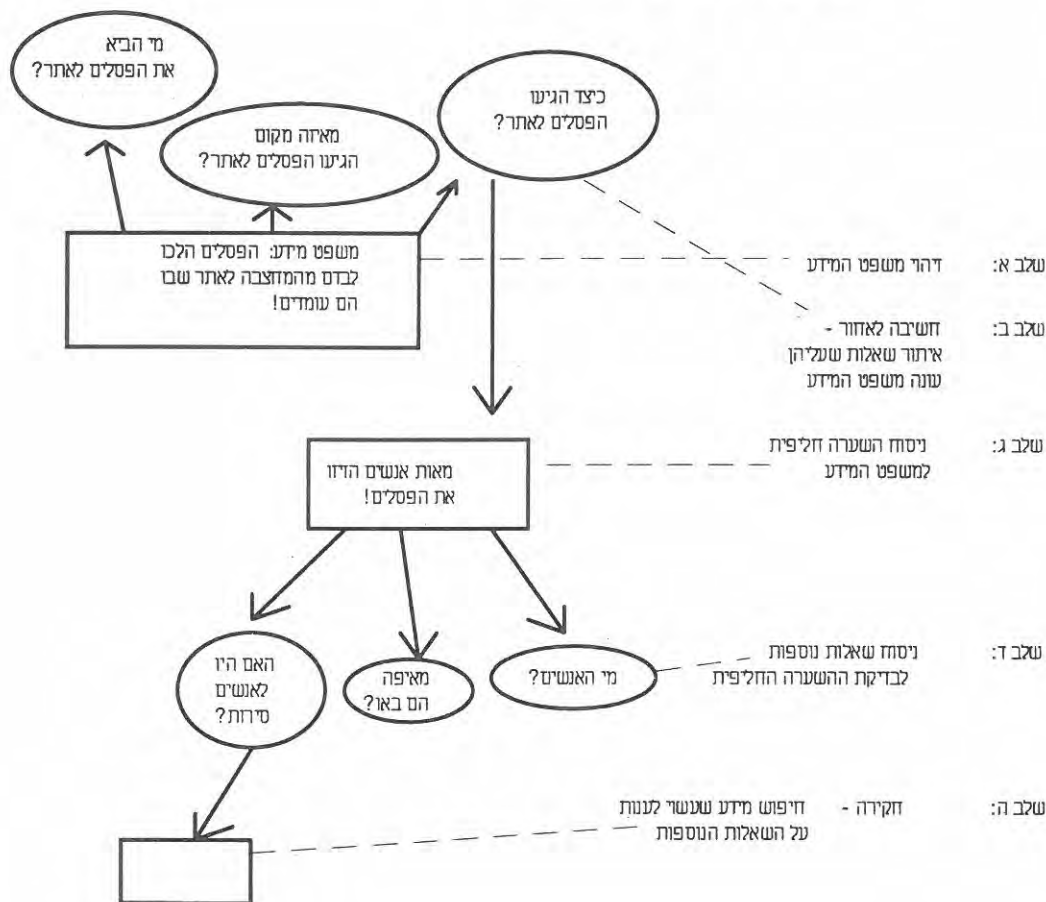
מי הביא
את הפסלים לאתר?

מאיזה מקום
הגיעו הפסלים לאתר?

כיצד הגיעו
הפסלים לאתר?

משפט מידע: הפסלים הלכו
לבדם מהמחצבה לאתר שבו
הם עומדים!

שלב א: זיהוי משפט המידע

שלב ב: חשיבה לאחור -
איתור שאלות שעליהן
עונה משפט המידע

מאות אנשים הזיזו
את הפסלים!

שלב ג: ניסוח השערה חלופית
למשפט המידע

האם היו
לאנשים
סירות?

מאיפה
הם באו?

מי האנשים?

שלב ד: ניסוח שאלות נוספות
לבדיקת ההשערה החלופית

שלב ה: חקירה - חיפוש מידע שעשוי לענות
על השאלות הנוספות